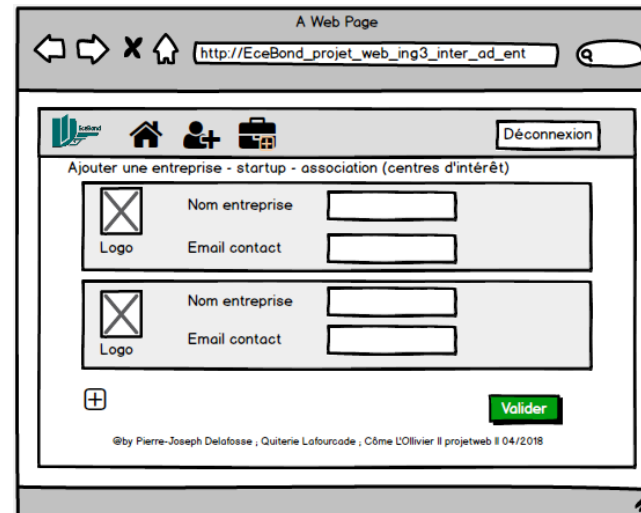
A Web Page

http://EceBond_projet_web_ing3_inter_ad_ent

EceBond

Déconnexion

Ajouter une entreprise - startup - association (centres d'intérêt)

Logo

Nom entreprise

Email contact

Logo

Nom entreprise

Email contact

Valider

@by Pierre-Joseph Delafosse ; Quiterie Lafourcade ; Côme L'Ollivier II projetweb II 04/2018